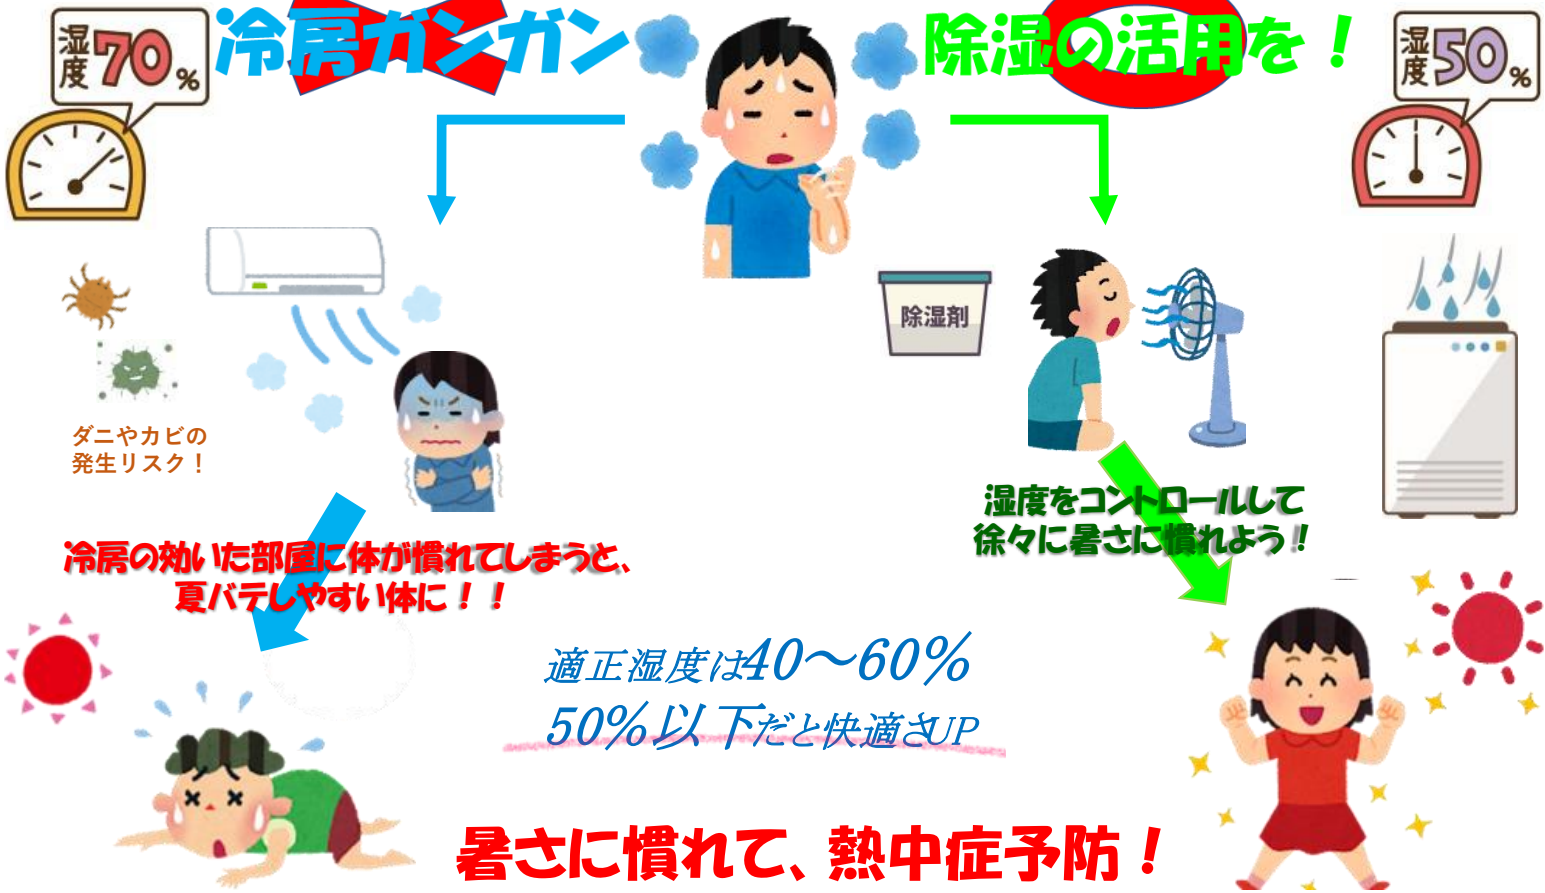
湿度70%

冷房ガンガン

除湿の活用を！

湿度50%

除湿剤

ダニやカビの発生リスク！

湿度をコントロールして徐々に暑さに慣れよう！

冷房の効いた部屋に体が慣れてしまうと、夏バテしやすい体に！！

適正湿度は40～60%
50%以下だと快適さUP

暑さに慣れて、熱中症予防！